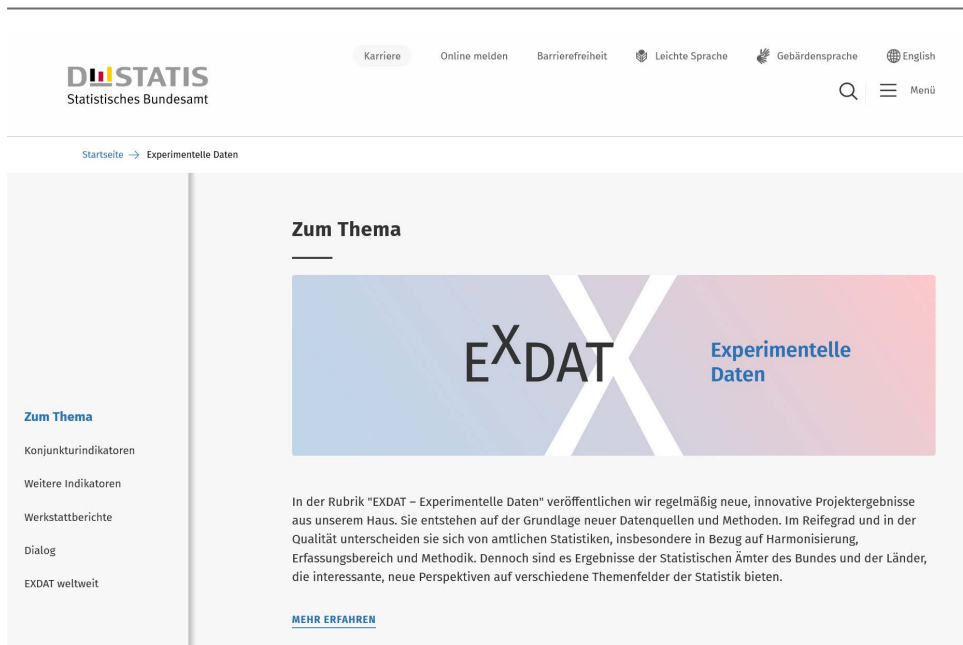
DESTATIS
Statistisches Bundesamt

Karriere Online melden Barrierefreiheit Leichte Sprache Gebärdensprache English

Menü

Startseite → Experimentelle Daten

Zum Thema
Konjunkturindikatoren
Weitere Indikatoren
Werkstattberichte
Dialog
EXDAT weltweit

Zum Thema

EXDAT
Experimentelle Daten

In der Rubrik "EXDAT – Experimentelle Daten" veröffentlichen wir regelmäßig neue, innovative Projektergebnisse aus unserem Haus. Sie entstehen auf der Grundlage neuer Datenquellen und Methoden. Im Reifegrad und in der Qualität unterscheiden sie sich von amtlichen Statistiken, insbesondere in Bezug auf Harmonisierung, Erfassungsbereich und Methodik. Dennoch sind es Ergebnisse der Statistischen Ämter des Bundes und der Länder, die interessante, neue Perspektiven auf verschiedene Themenfelder der Statistik bieten.

MEHR ERFAHREN